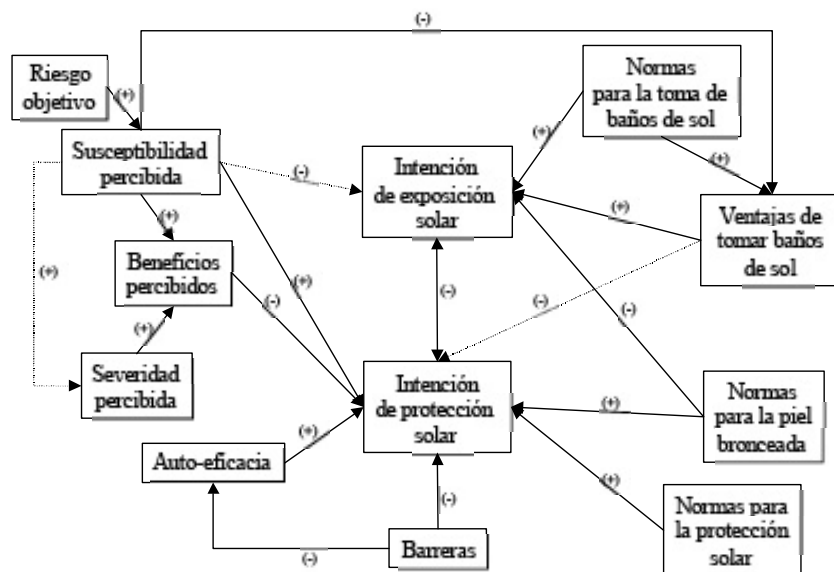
(-)

Riesgo objetivo

(+)

Normas para la toma de baños de sol

Susceptibilidad percibida

(+)

(-)

Intención de exposición solar

(+)

(+)

Ventajas de tomar baños de sol

(+)

Beneficios percibidos

(+)

(+)

(-)

(-)

(-)

(+)

(-)

Severidad percibida

Intención de protección solar

Normas para la piel bronceada

(+)

(+)

Auto-eficacia

(-)

(+)

Normas para la protección solar

(-)

Barreras